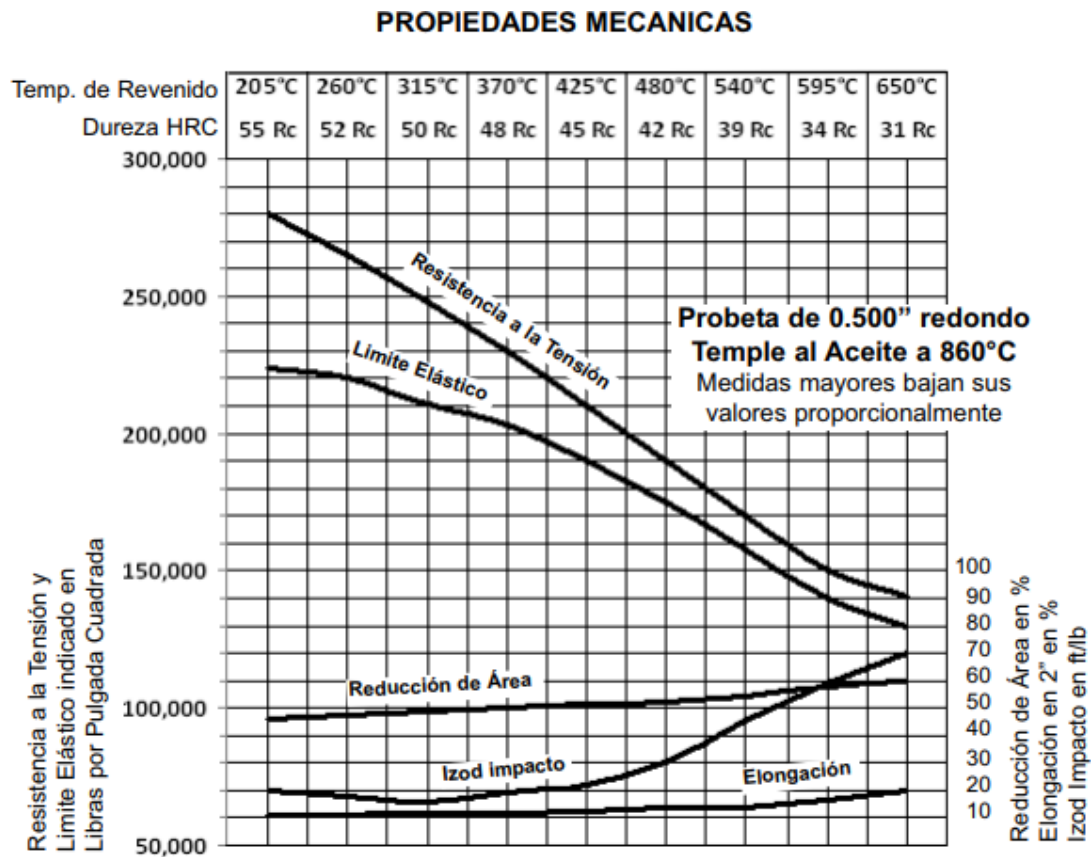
PROPIEDADES MECANICAS

| Temp. de Revenido | 205°C | 260°C | 315°C | 370°C | 425°C | 480°C | 540°C | 595°C | 650°C |
|---|---|---|---|---|---|---|---|---|---|
| Dureza HRC | 55 Rc | 52 Rc | 50 Rc | 48 Rc | 45 Rc | 42 Rc | 39 Rc | 34 Rc | 31 Rc |

300,000
250,000
200,000
150,000
100,000
50,000

Resistencia a la Tensión

Limite Elástico

Probeta de 0.500" redondo
Temple al Aceite a 860°C
Medidas mayores bajan sus valores proporcionalmente

Reducción de Área

Izod impacto

Elongación

100
90
80
70
60
50
40
30
20
10

Resistencia a la Tensión y Limite Elástico indicado en Libras por Pulgada Cuadrada

Reducción de Área en %
Elongación en 2" en %
Izod Impacto en ft/lb